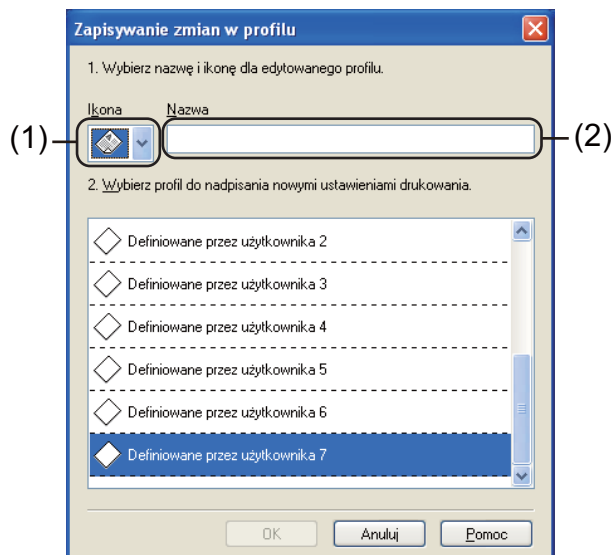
Zapisywanie zmian w profilu

1. Wybierz nazwę i ikonę dla edytowanego profilu.

Ikona

Nazwa

(1)

(2)

2. Wybierz profil do nadpisania nowymi ustawieniami drukowania.

Definiowane przez użytkownika 2

Definiowane przez użytkownika 3

Definiowane przez użytkownika 4

Definiowane przez użytkownika 5

Definiowane przez użytkownika 6

Definiowane przez użytkownika 7

OK

Anuluj

Pomoc